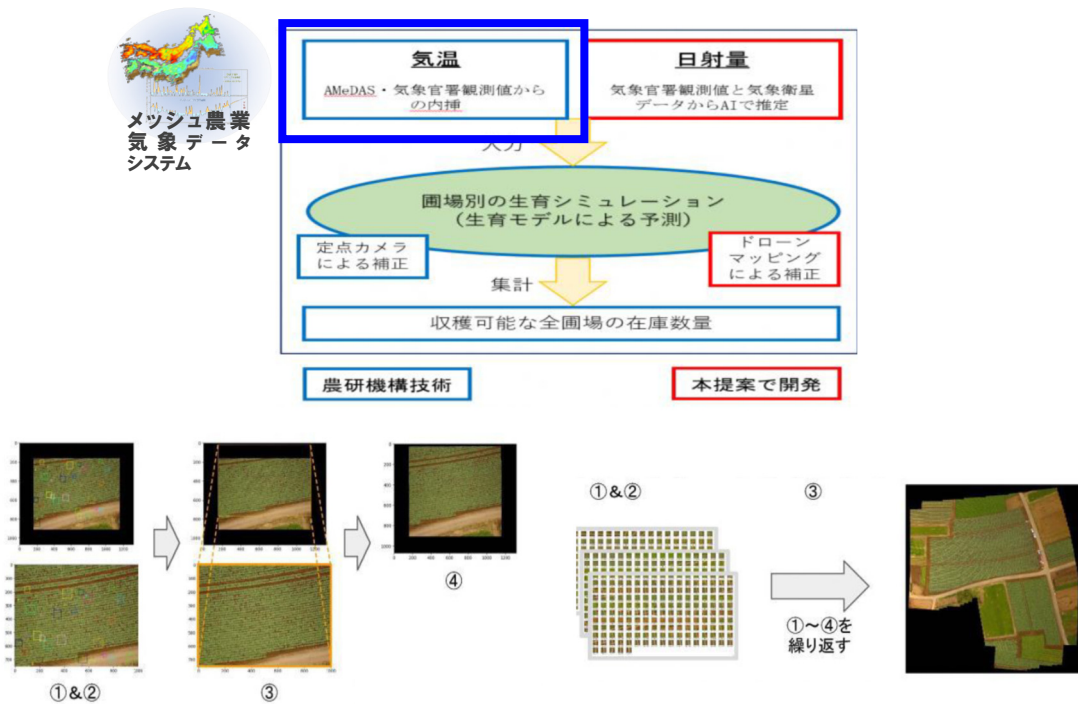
メッシュ農業気象データシステム

気温
AMeDAS・気象官署観測値からの内挿

日射量
気象官署観測値と気象衛星データからAIで推定

入力

圃場別の生育シミュレーション
(生育モデルによる予測)

定点カメラによる補正

ドローンマッピングによる補正

集計

収穫可能な全圃場の在庫数量

農研機構技術

本提案で開発

①&②

③

④

①&②

③

①~④を繰り返す